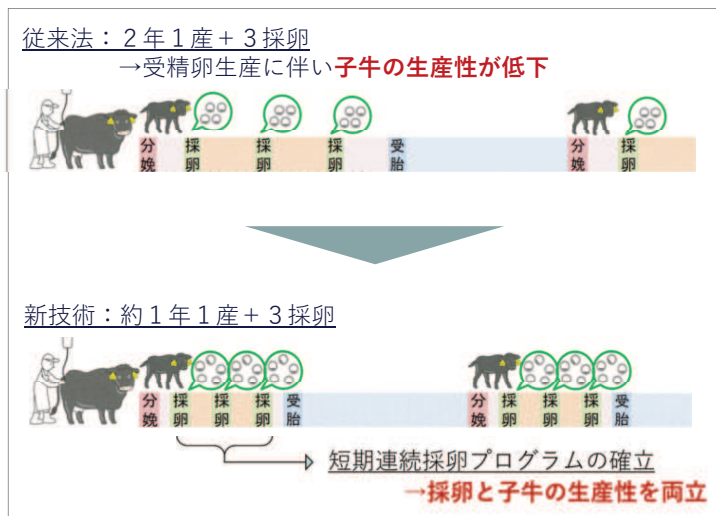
従来法：２年１産＋３採卵

→受精卵生産に伴い子牛の生産性が低下

分娩 採卵 採卵 採卵 受胎 分娩 採卵

新技術：約１年１産＋３採卵

分娩 採卵 採卵 採卵 受胎 分娩 採卵 採卵 採卵 受胎

短期連続採卵プログラムの確立

→採卵と子牛の生産性を両立